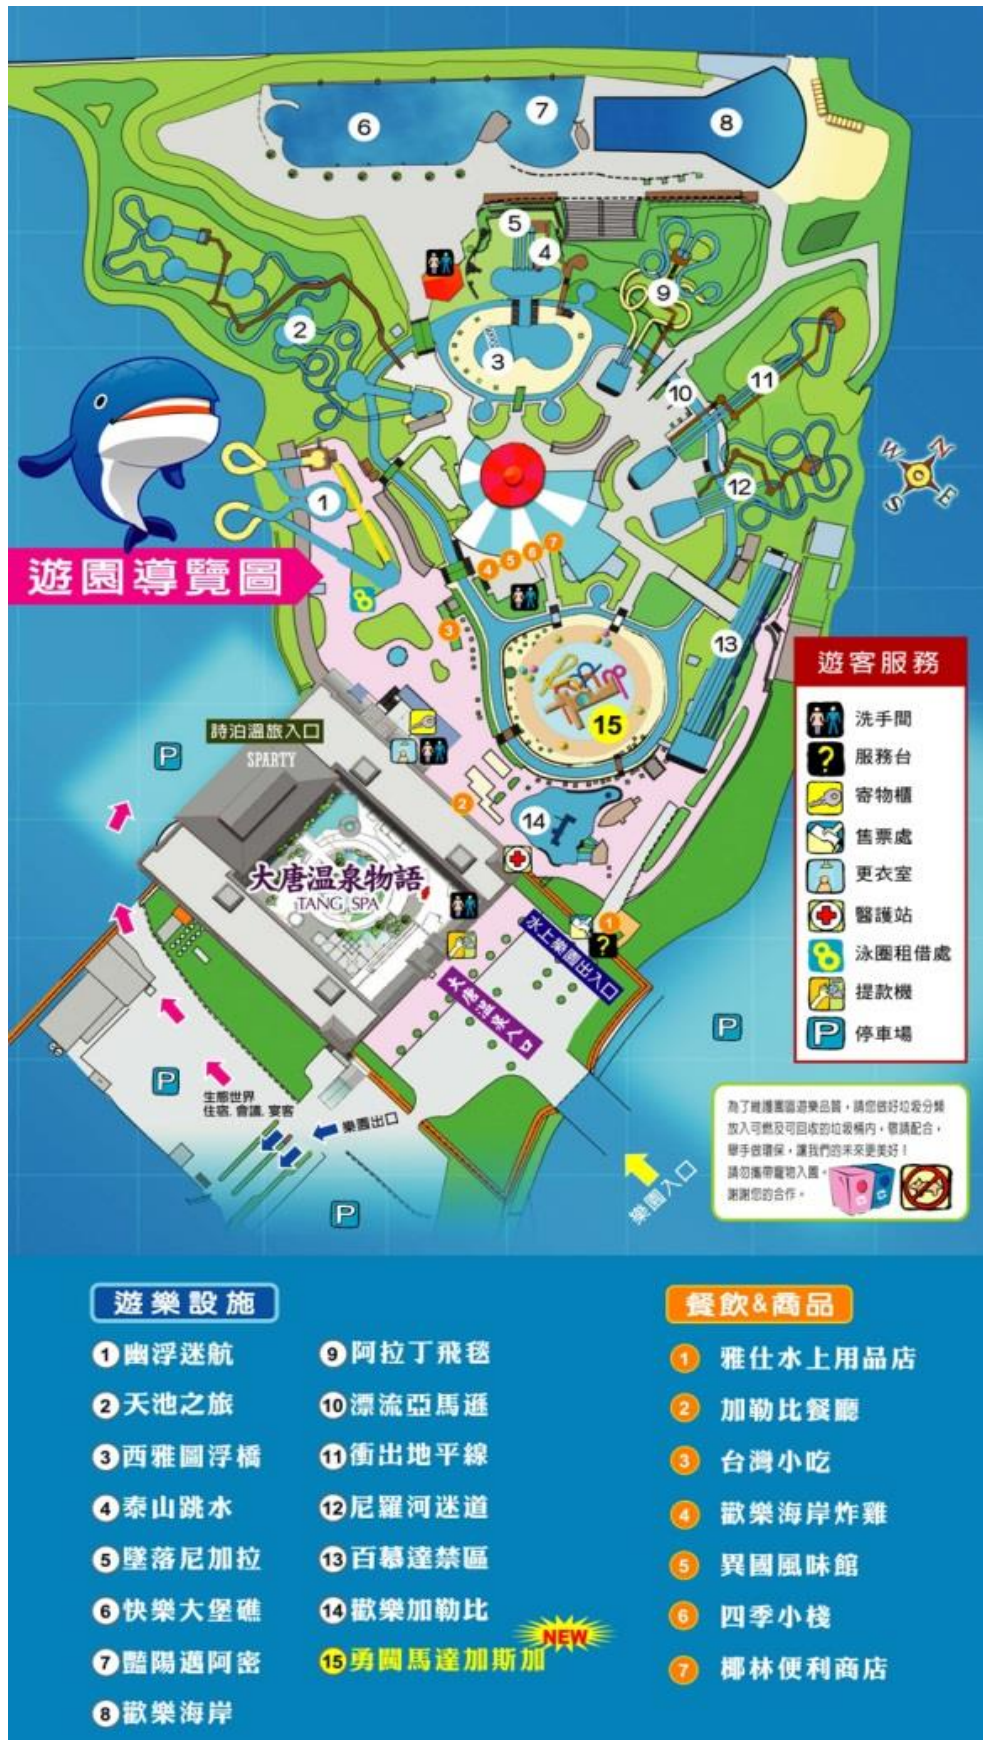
6
7
8
5
4
2
9
3
10
11
12
1
遊園導覽圖
4 5 6 7
3
13
15
14
2
1
詩泊溫旅入口
SPARTY
P
大唐温泉物語
TANG SPA
冰上樂園出入口
大唐溫泉入口
P
P
生態世界
住宿、會議、宴客
樂園出口
P
樂園入口

遊客服務
洗手間
服務台
寄物櫃
售票處
更衣室
醫護站
泳圈租借處
提款機
停車場

為了維護園區遊樂品質，請您將垃圾分類放入可燃及可回收的垃圾桶內，敬請配合，舉手做環保，讓我們的未來更美好！
請勿攜帶寵物入園，謝謝您的合作。

遊樂設施
1 幽浮迷航
2 天池之旅
3 西雅圖浮橋
4 泰山跳水
5 墜落尼加拉
6 快樂大堡礁
7 豔陽邁阿密
8 歡樂海岸
9 阿拉丁飛毯
10 漂流亞馬遜
11 衝出地平線
12 尼羅河迷道
13 百慕達禁區
14 歡樂加勒比
15 勇闖馬達加斯加 NEW

餐飲&商品
1 雅仕水上用品店
2 加勒比餐廳
3 台灣小吃
4 歡樂海岸炸雞
5 異國風味館
6 四季小棧
7 椰林便利商店